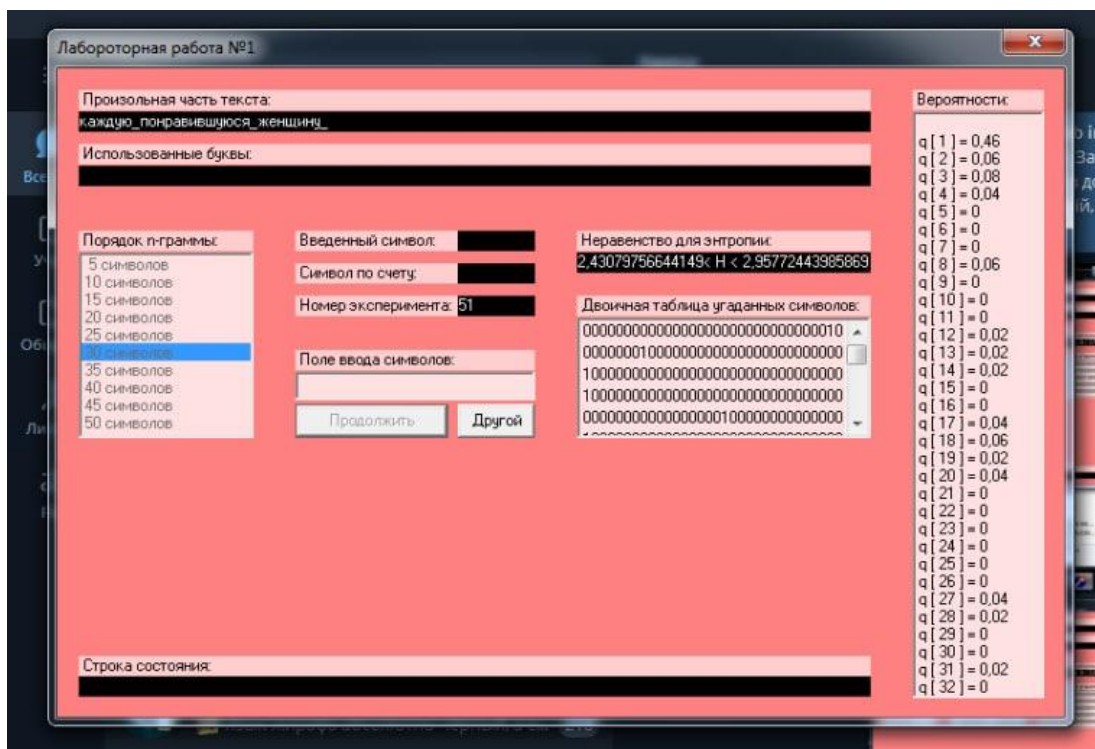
Лабороторная работа №1

Произольная часть текста:
каждую_понравившуюся_женщину_

Использованные буквы:

Порядок n-граммы:
5 символов
10 символов
15 символов
20 символов
25 символов
30 символов
35 символов
40 символов
45 символов
50 символов

Введенный символ:
Символ по счету:
Номер эксперимента: 51

Поле ввода символов:

Продолжить
Другой

Неравенство для энтропии:
2,43079756644149< H < 2,95772443985869

Двоичная таблица угаданных символов:
00000000000000000000000000000010
00000001000000000000000000000000
10000000000000000000000000000000
10000000000000000000000000000000
00000000000000000100000000000000

Вероятности:
q[1] = 0,46
q[2] = 0,06
q[3] = 0,08
q[4] = 0,04
q[5] = 0
q[6] = 0
q[7] = 0
q[8] = 0,06
q[9] = 0
q[10] = 0
q[11] = 0
q[12] = 0,02
q[13] = 0,02
q[14] = 0,02
q[15] = 0
q[16] = 0
q[17] = 0,04
q[18] = 0,06
q[19] = 0,02
q[20] = 0,04
q[21] = 0
q[22] = 0
q[23] = 0
q[24] = 0
q[25] = 0
q[26] = 0
q[27] = 0,04
q[28] = 0,02
q[29] = 0
q[30] = 0
q[31] = 0,02
q[32] = 0

Строка состояния: